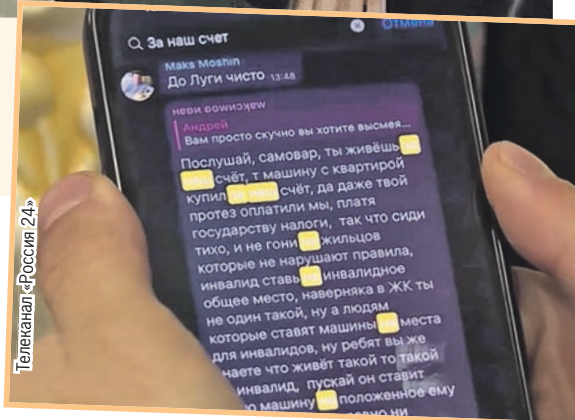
За наш счет
Отмена

Maks Moshin
До Луги чисто 13:48

maксимова иван

Андрей
Вам просто скучно вы хотите высмея...

Послушай, самовар, ты живёшь на наш счёт, т машину с квартирой купил за наш счёт, да даже твой протез оплатили мы, платя государству налоги, так что сиди тихо, и не гони на жильцов которые не нарушают правила инвалид ставь на инвалидное общее место, наверняка в ЖК ты не один такой, ну а людям которые ставят машины на места для инвалидов, ну ребят вы же наете что живёт такой то такой инвалид, пускай он ставит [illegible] машину на положенное ему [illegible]

Телеканал «Россия 24»